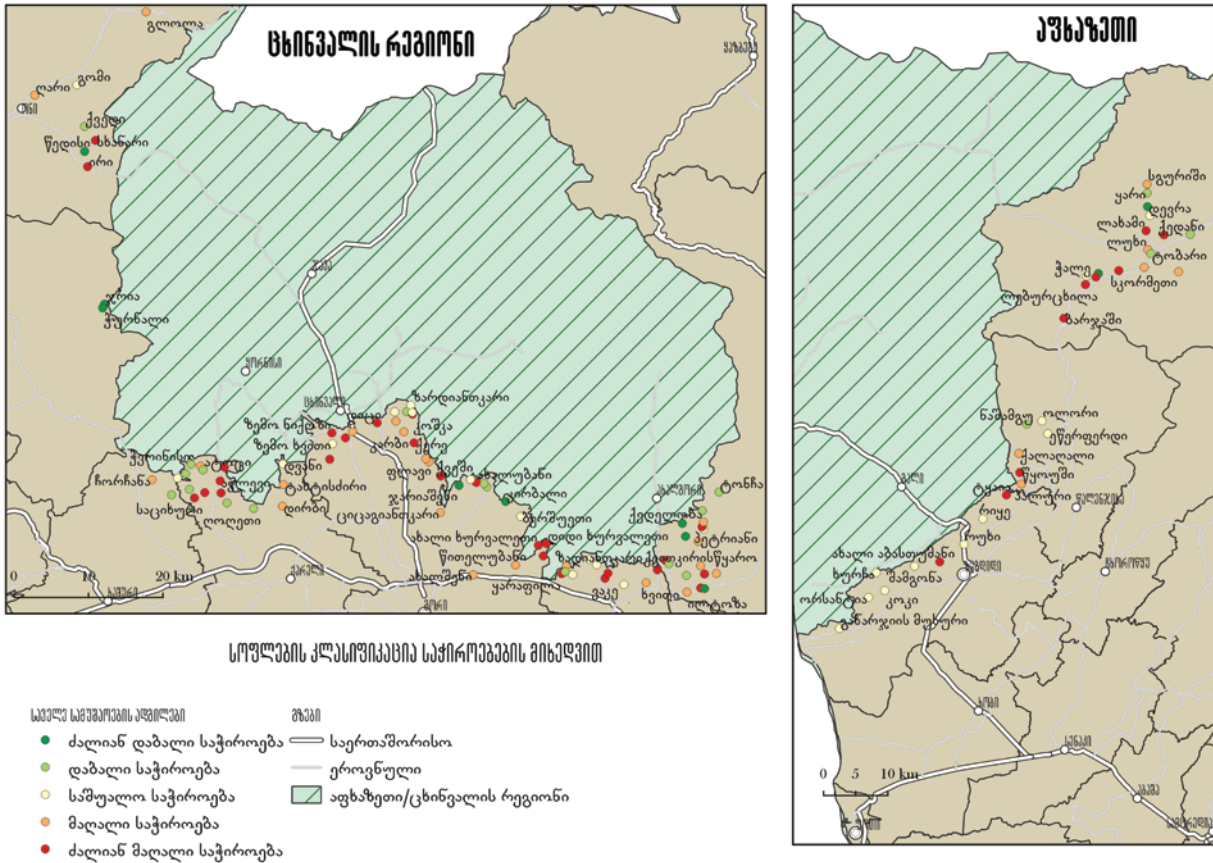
ცხინვალის რეგიონი

გლოლა
ონი
ღარი
გომი
ქვედი
წედისი
სხანარი
ირი
ჯრია
ჯუჯრნალი
ცხინვალი
ზარდიანთკარი
ზემო ნიქოზი
ზემო ხვითი
ღვანი
ქურთა
ფლავი
ჯარიაშენი
ზერთი
ჩორჩანა
საციხური
დიცი
ერგნეთი
ტირძნისი
დირბი
ციცაგიანთკარი
ახალი ხურვალეთი
დიდი ხურვალეთი
წითელუბანი
ქორდი
ჰეტრიანი
ბოლო
ხვითი
ყარაფილა
ახალგორი
ტონჩა
0
10
20 km

აფხაზეთი

სგურიში
ყარი
დევრა
ლახამი
ქიდანი
ჭალე
ტობარი
სკორმეთი
ლუბერცხილა
ზარგაში
ნამამგუ
ღლორი
ოწერფერდი
ქალაქალი
ჭუბური
რუხი
რიყე
ახალი აბასთუმანი
ხურჩა
შამგონა
ორსანტია
კოკი
განარჯიის მუხური
0
5
10 km

სოფლების კლასიფიკაცია საჭიროებების მიხედვით

საველე სამუშაოების აღმოჩენები
ძალიან დაბალი საჭიროება
დაბალი საჭიროება
საშუალო საჭიროება
მაღალი საჭიროება
ძალიან მაღალი საჭიროება

გზები
საერთაშორისო
ეროვნული
აფხაზეთი/ცხინვალის რეგიონი